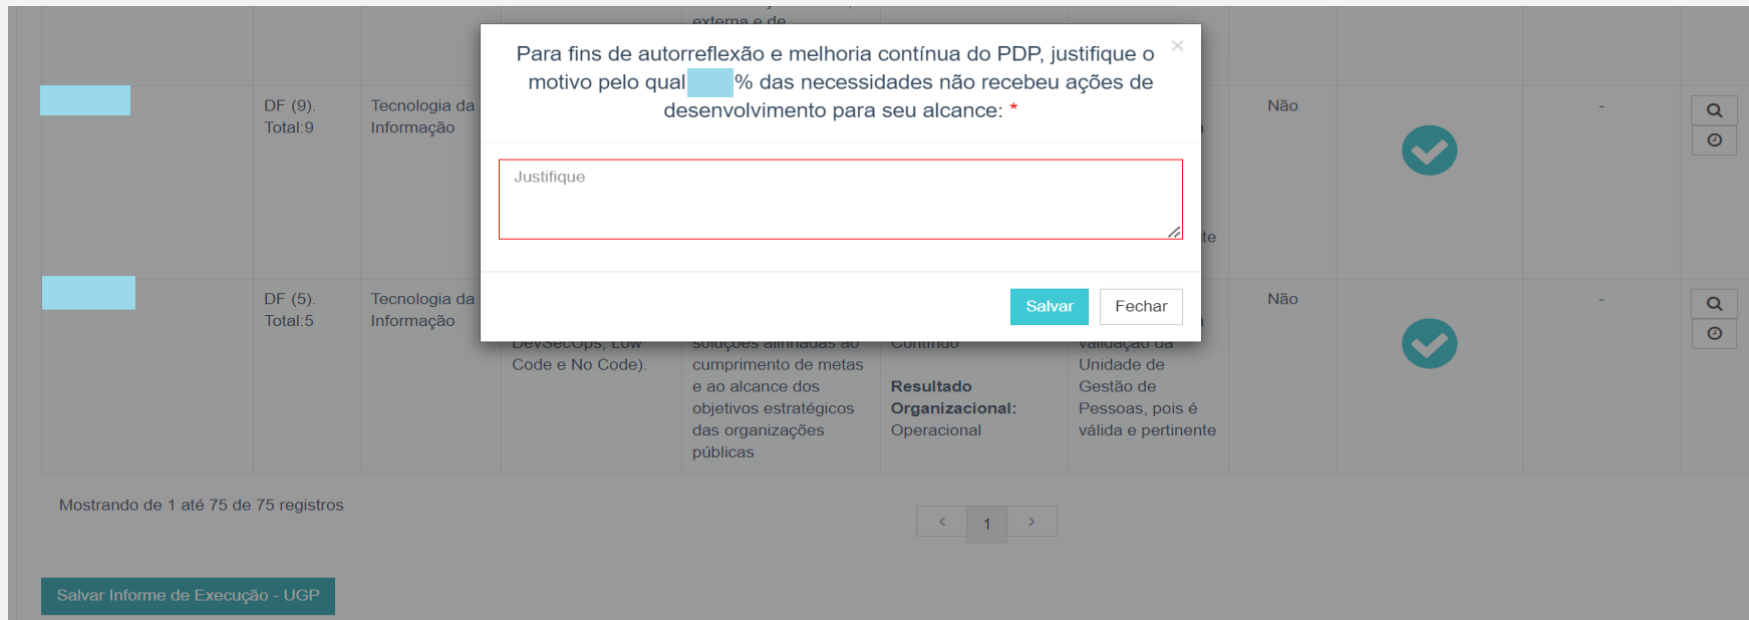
externa e de

DF (9). Total:9 | Tecnologia da Informação | Não | -

Para fins de autorreflexão e melhoria contínua do PDP, justifique o motivo pelo qual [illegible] % das necessidades não recebeu ações de desenvolvimento para seu alcance: *

×

Justifique

Salvar
Fechar

te

DF (5). Total:5 | Tecnologia da Informação | Não | -

DevSecOps, Low Code e No Code).

soluções alinhadas ao cumprimento de metas e ao alcance dos objetivos estratégicos das organizações públicas

Contínuo

**Resultado Organizacional:** Operacional

validação da Unidade de Gestão de Pessoas, pois é válida e pertinente

Mostrando de 1 até 75 de 75 registros

‹ 1 ›

Salvar Informe de Execução - UGP